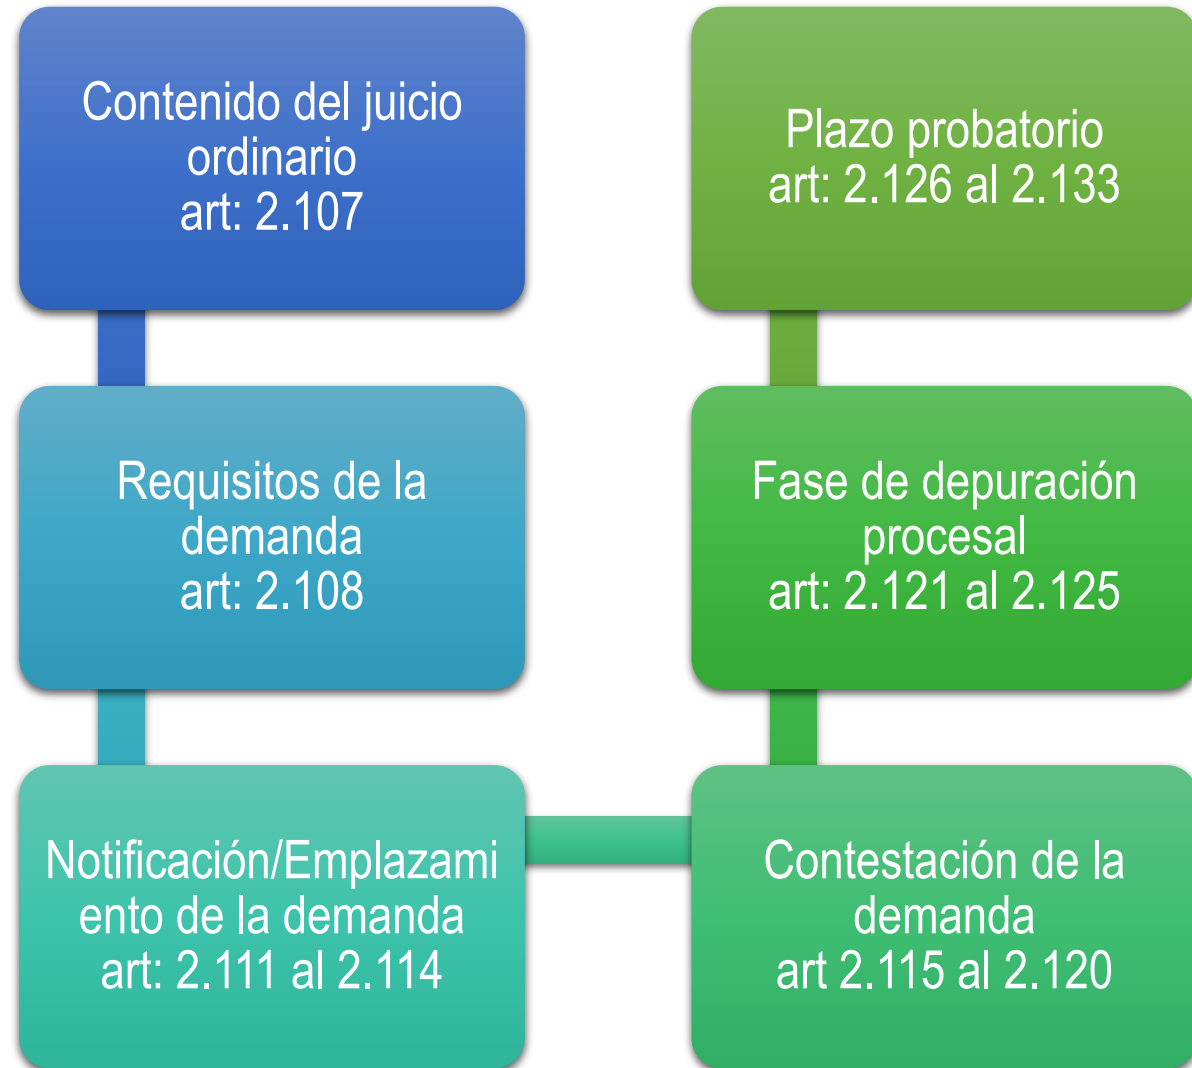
Contenido del juicio ordinario
art: 2.107

Requisitos de la demanda
art: 2.108

Notificación/Emplazamiento de la demanda
art: 2.111 al 2.114

Contestación de la demanda
art 2.115 al 2.120

Fase de depuración procesal
art: 2.121 al 2.125

Plazo probatorio
art: 2.126 al 2.133